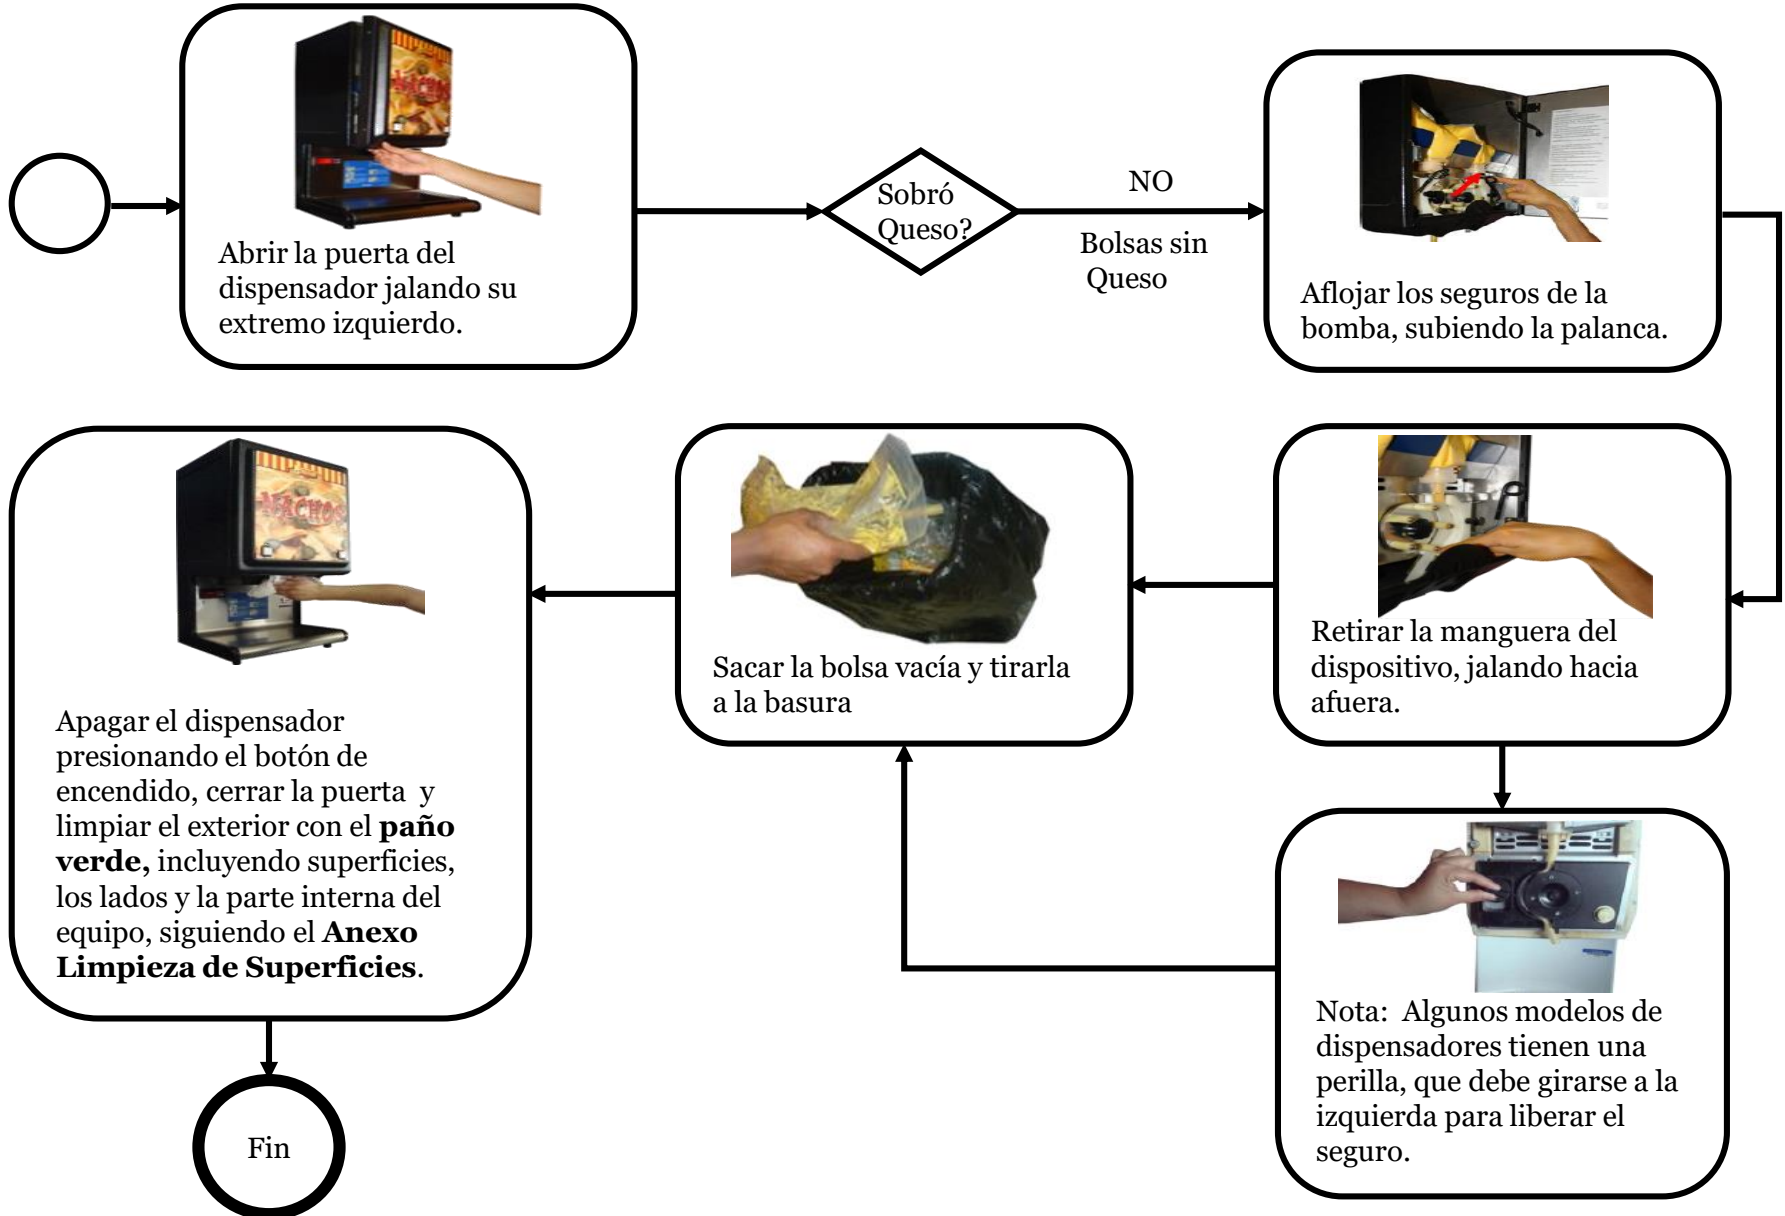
NACHOS

Abrir la puerta del dispensador jalando su extremo izquierdo.

Sobró Queso?

NO

Bolsas sin Queso

Aflojar los seguros de la bomba, subiendo la palanca.

Retirar la manguera del dispositivo, jalando hacia afuera.

Sacar la bolsa vacía y tirarla a la basura

NACHOS

Apagar el dispensador presionando el botón de encendido, cerrar la puerta y limpiar el exterior con el **paño verde,** incluyendo superficies, los lados y la parte interna del equipo, siguiendo el **Anexo Limpieza de Superficies**.

Nota: Algunos modelos de dispensadores tienen una perilla, que debe girarse a la izquierda para liberar el seguro.

Fin